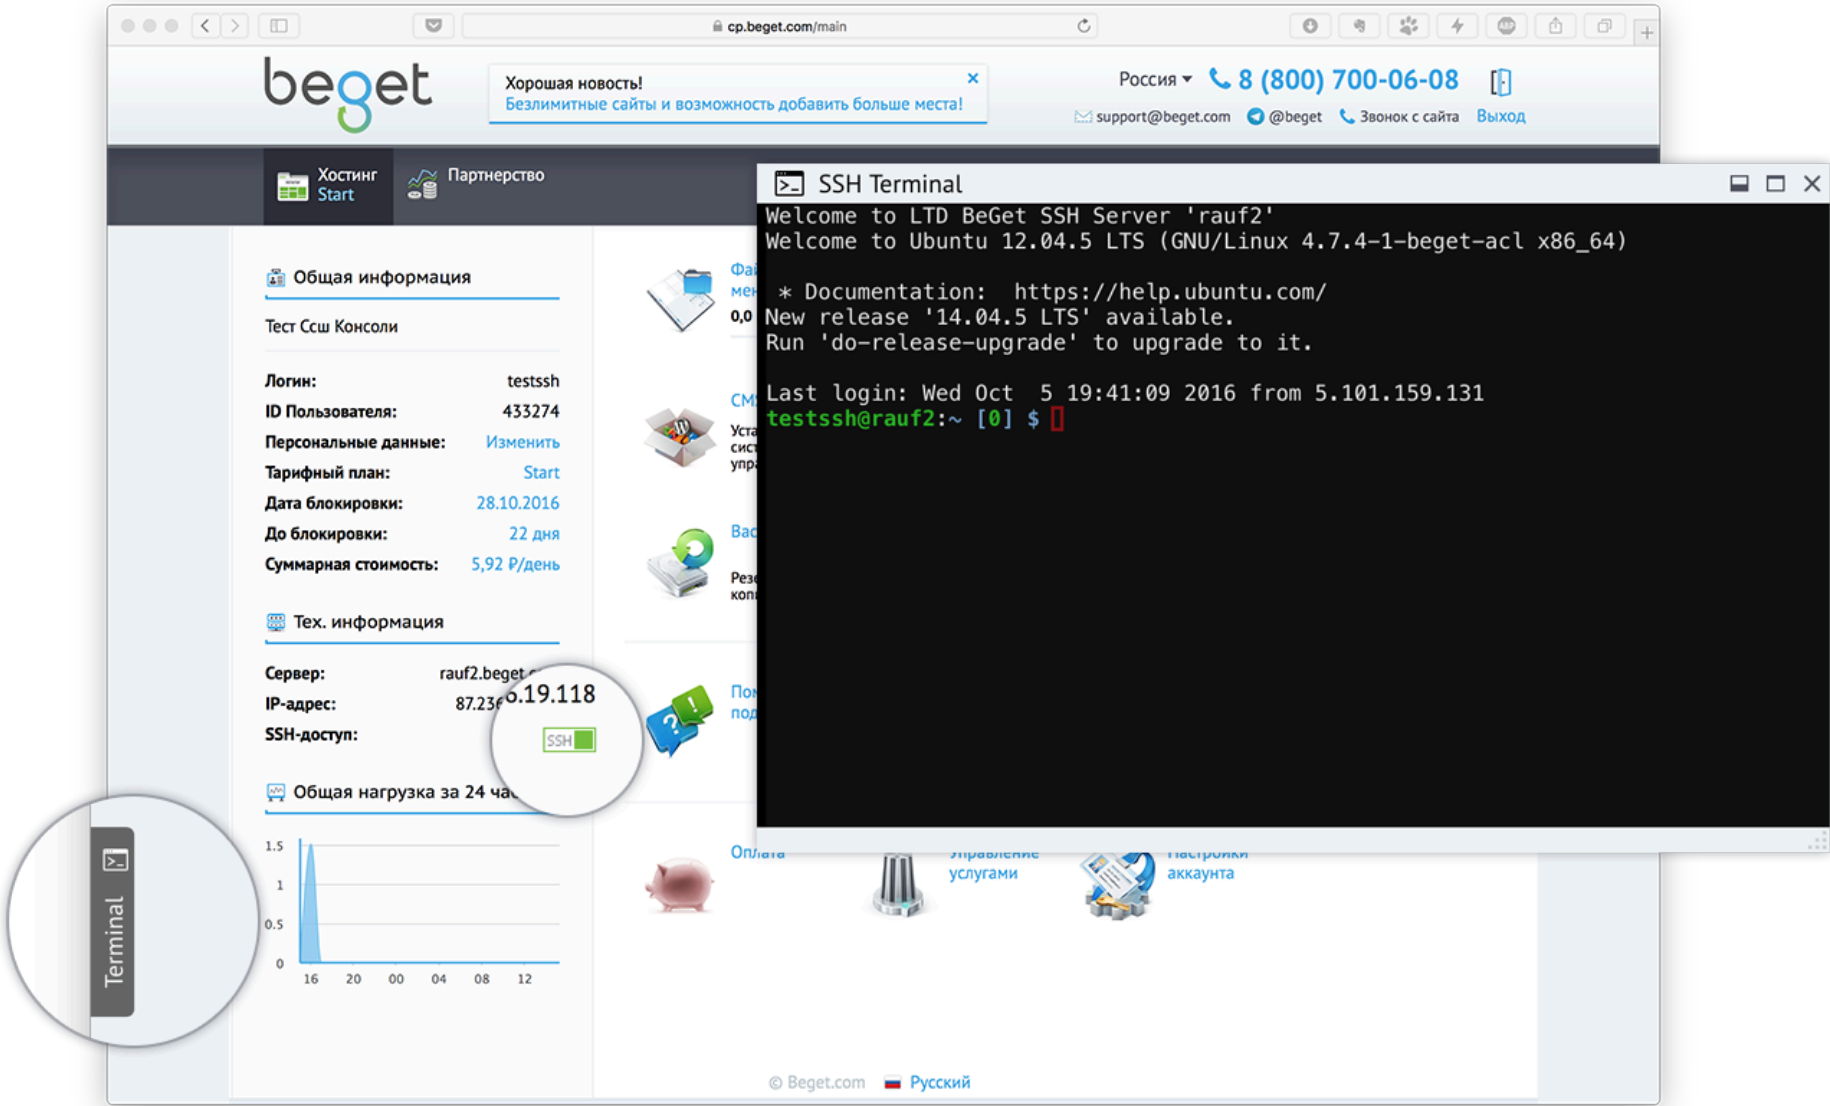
cp.beget.com/main

beget

Хорошая новость!
Безлимитные сайты и возможность добавить больше места!

Россия 8 (800) 700-06-08
support@beget.com @beget Звонок с сайта Выход

Хостинг Start
Партнерство

Общая информация

Тест Ссш Консоли

| Логин: | testssh |
|---|---|
| ID Пользователя: | 433274 |
| Персональные данные: | Изменить |
| Тарифный план: | Start |
| Дата блокировки: | 28.10.2016 |
| До блокировки: | 22 дня |
| Суммарная стоимость: | 5,92 ₽/день |

Тех. информация

| Сервер: | rauf2.beget.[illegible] |
|---|---|
| IP-адрес: | 87.236.19.118 |
| SSH-доступ: | SSH |

Общая нагрузка за 24 ча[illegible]

1.5
1
0.5
0
16 20 00 04 08 12

Terminal

Фа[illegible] ме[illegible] 0,0
СМ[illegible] Уста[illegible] сист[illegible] упра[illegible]
Вас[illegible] Резе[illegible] коп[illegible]
Пом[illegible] под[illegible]

Оплата
Управление услугами
Настройки аккаунта

SSH Terminal

Welcome to LTD BeGet SSH Server 'rauf2'
Welcome to Ubuntu 12.04.5 LTS (GNU/Linux 4.7.4-1-beget-acl x86_64)

* Documentation: https://help.ubuntu.com/
New release '14.04.5 LTS' available.
Run 'do-release-upgrade' to upgrade to it.

Last login: Wed Oct 5 19:41:09 2016 from 5.101.159.131
testssh@rauf2:~ [0] $

© Beget.com Русский